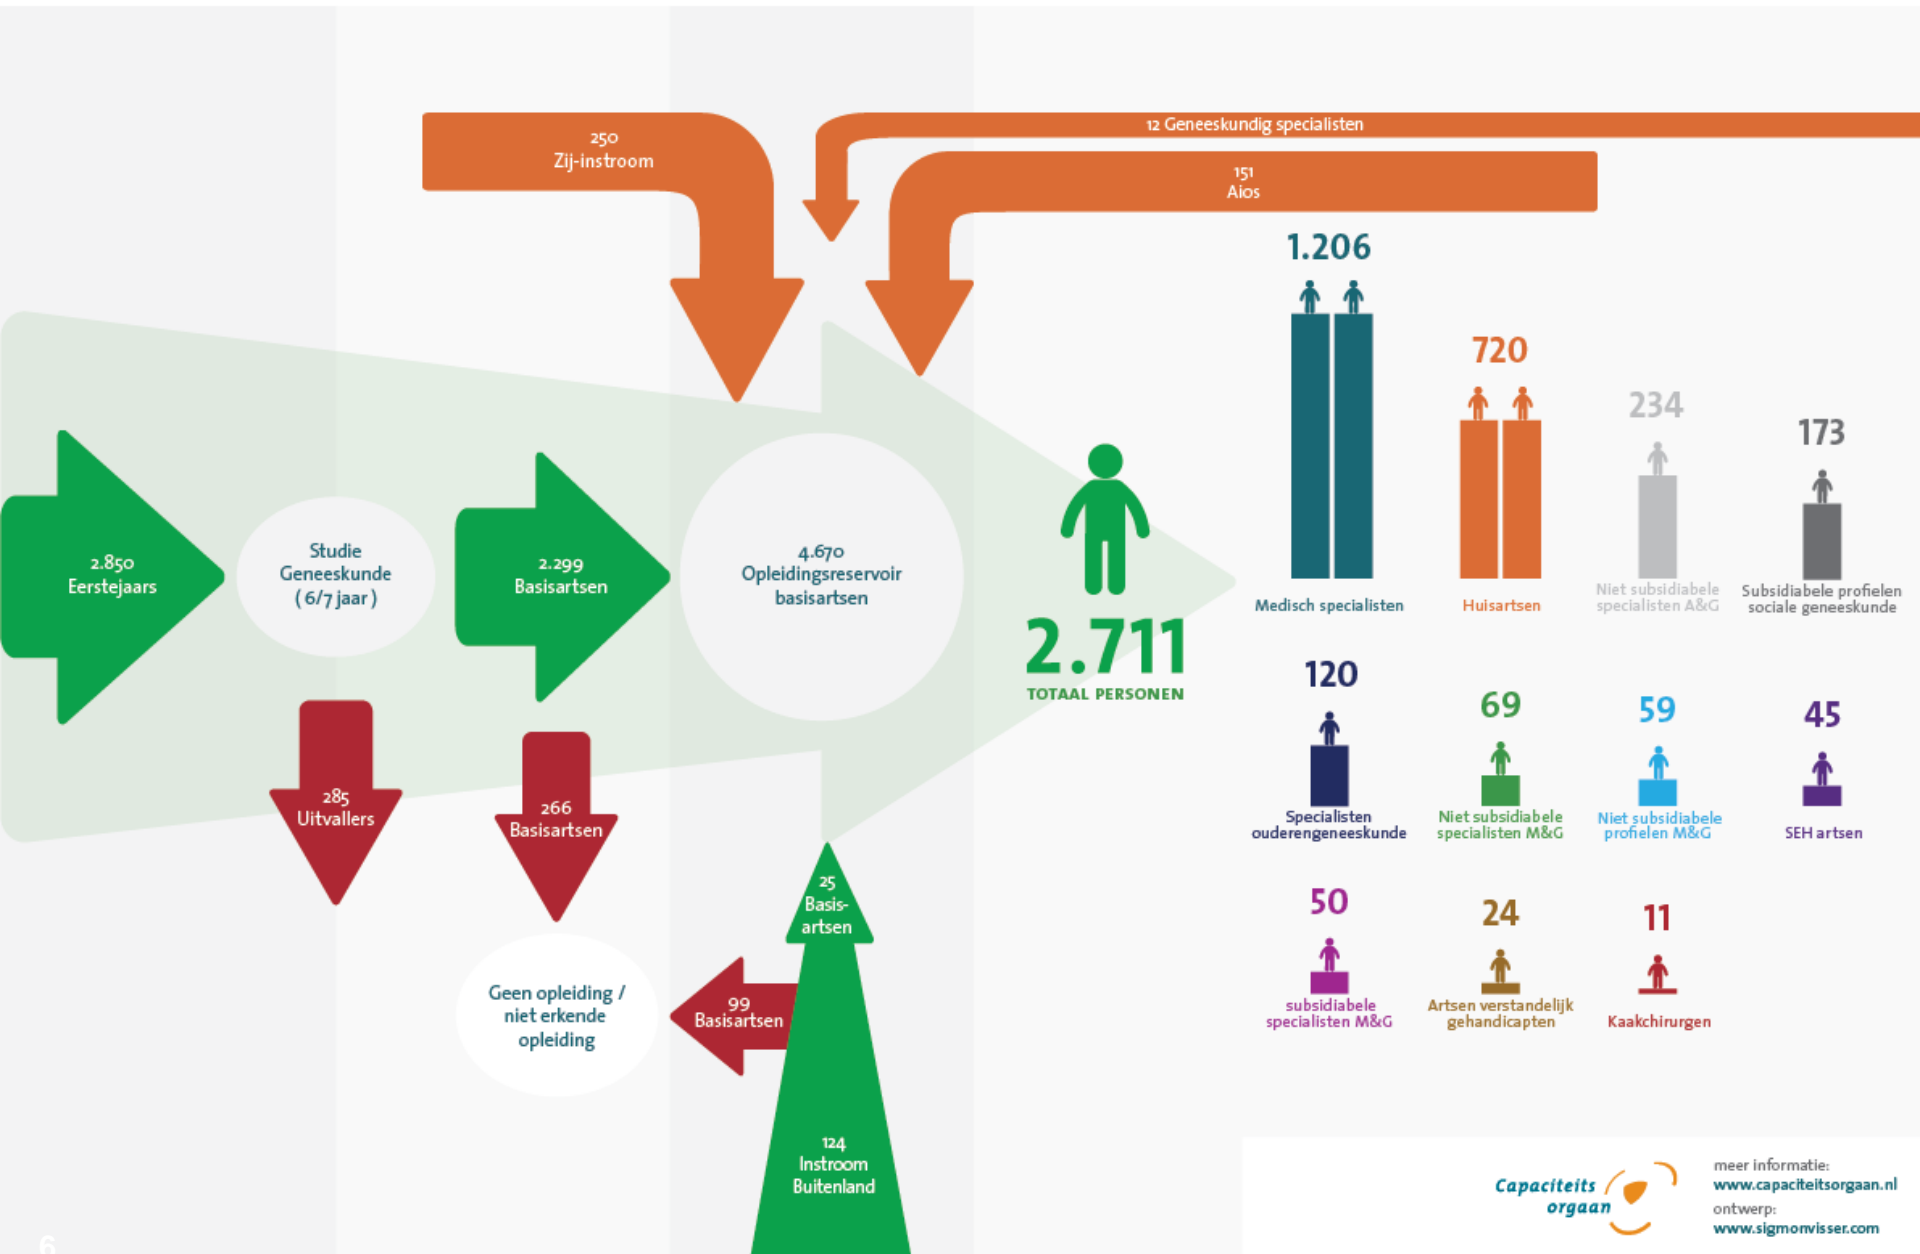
250
Zij-instroom

12 Geneeskundig specialisten

151
Aios

2.850
Eerstejaars

Studie
Geneeskunde
( 6/7 jaar )

2.299
Basisartsen

4.670
Opleidingsreservoir
basisartsen

285
Uitvallers

266
Basisartsen

Geen opleiding /
niet erkende
opleiding

99
Basisartsen

25
Basis-
artsen

124
Instroom
Buitenland

2.711
TOTAAL PERSONEN

1.206
Medisch specialisten

720
Huisartsen

234
Niet subsidiabele
specialisten A&G

173
Subsidiabele profielen
sociale geneeskunde

120
Specialisten
ouderengeneeskunde

69
Niet subsidiabele
specialisten M&G

59
Niet subsidiabele
profielen M&G

45
SEH artsen

50
subsidiabele
specialisten M&G

24
Artsen verstandelijk
gehandicapten

11
Kaakchirurgen

Capaciteits
orgaan

meer informatie:
www.capaciteitsorgaan.nl
ontwerp:
www.sigmonvisser.com

6